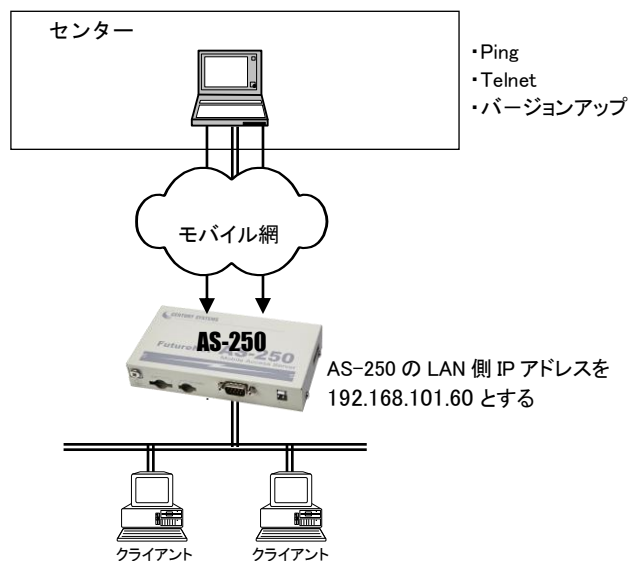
センター

・Ping
・Telnet
・バージョンアップ

モバイル網

CENTURY SYSTEMS
AS-250
FutureNet AS-250
Mobile Access Router

AS-250 の LAN 側 IP アドレスを 192.168.101.60 とする

クライアント

クライアント